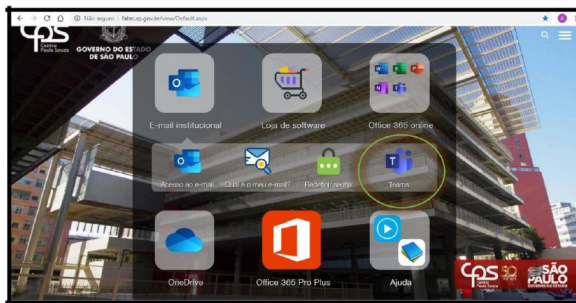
Não seguro | fatec.sp.gov.br/view/Default.aspx

cps Centro Paula Souza

GOVERNO DO ESTADO DE SÃO PAULO

E-mail institucional

Loja de software

Office 365 online

Acesso ao e-mail

Qual é o meu e-mail?

Redefinir senha

Teams

OneDrive

Office 365 Pro Plus

Ajuda

cps

SÃO PAULO